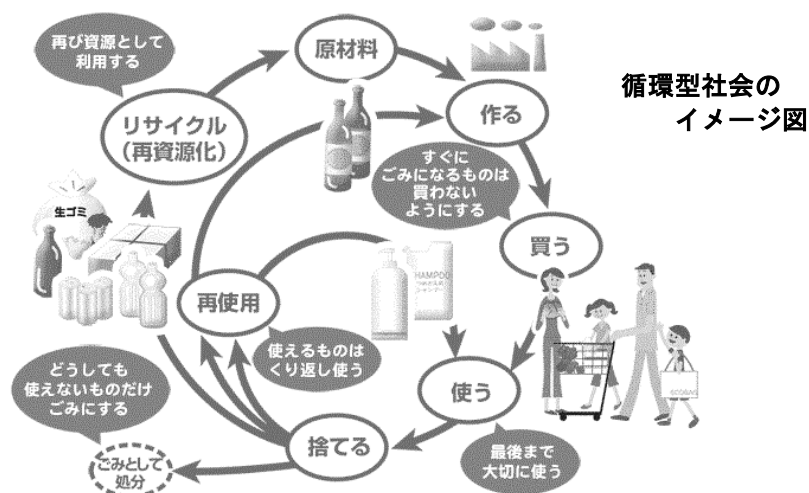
再び資源として利用する

原材料

循環型社会のイメージ図

リサイクル（再資源化）

作る

生ゴミ

すぐにごみになるものは買わないようにする

買う

HAMPOO

再使用

使えるものはくり返し使う

どうしても使えないものだけごみにする

使う

捨てる

ごみとして処分

最後まで大切に使う